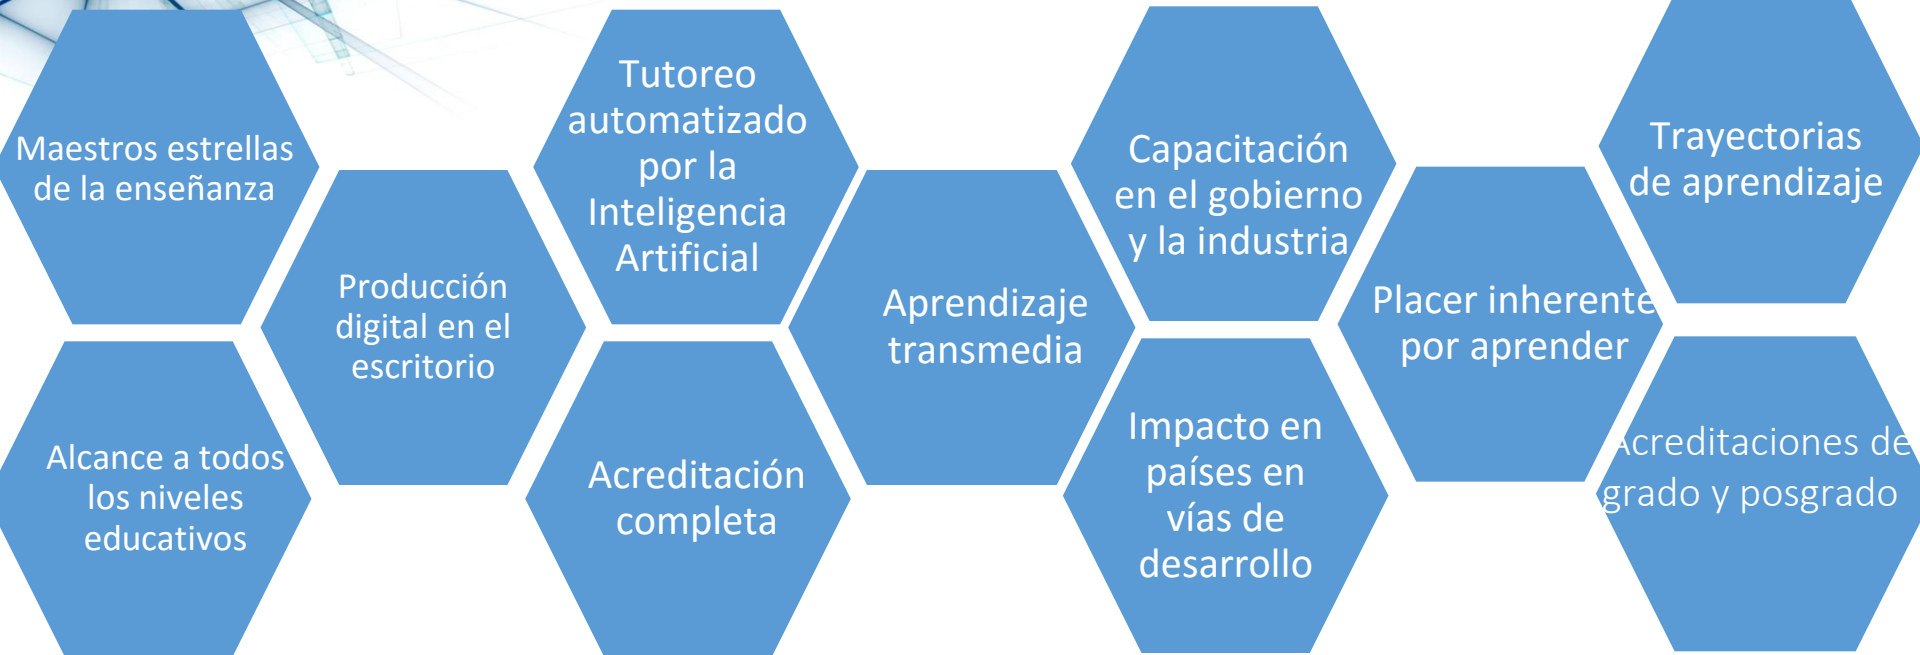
Maestros estrellas de la enseñanza

Alcance a todos los niveles educativos

Producción digital en el escritorio

Tutoreo automatizado por la Inteligencia Artificial

Acreditación completa

Aprendizaje transmedia

Capacitación en el gobierno y la industria

Impacto en países en vías de desarrollo

Placer inherente por aprender

Trayectorias de aprendizaje

Acreditaciones de grado y posgrado